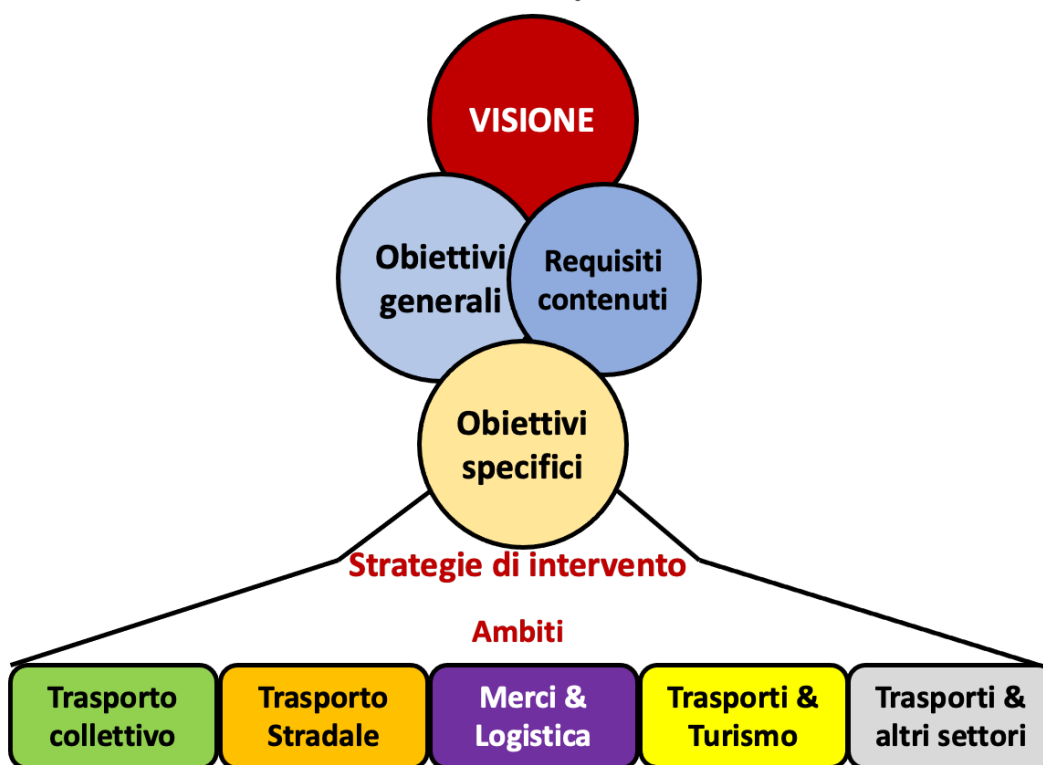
VISIONE

Obiettivi generali

Requisiti contenuti

Obiettivi specifici

Strategie di intervento

Ambiti

Trasporto collettivo

Trasporto Stradale

Merci & Logistica

Trasporti & Turismo

Trasporti & altri settori